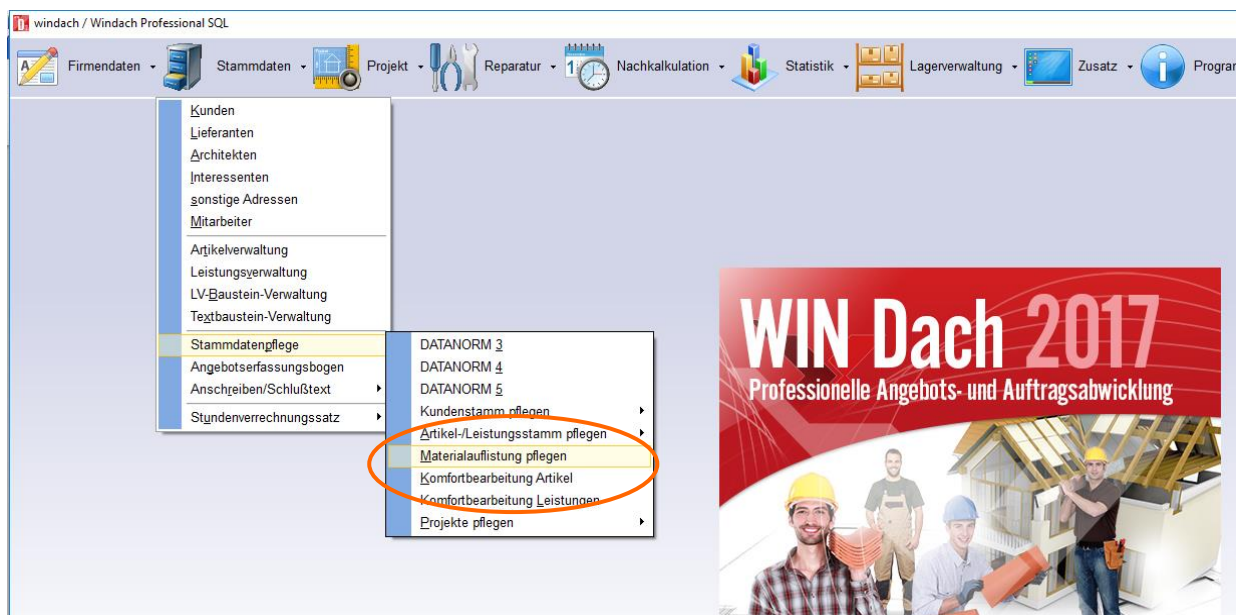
windach / Windach Professional SQL

Firmendaten · Stammdaten · Projekt · Reparatur · Nachkalkulation · Statistik · Lagerverwaltung · Zusatz · Progra

Kunden
Lieferanten
Architekten
Interessenten
sonstige Adressen
Mitarbeiter
Artikelverwaltung
Leistungsverwaltung
LV-Baustein-Verwaltung
Textbaustein-Verwaltung
Stammdatenpflege
Angebotserfassungsbogen
Anschreiben/Schlußtext
Stundenverrechnungssatz

DATANORM 3
DATANORM 4
DATANORM 5
Kundenstamm pflegen
Artikel-/Leistungsstamm pflegen
Materialauflistung pflegen
Komfortbearbeitung Artikel
Komfortbearbeitung Leistungen
Projekte pflegen

WIN Dach 2017
Professionelle Angebots- und Auftragsabwicklung